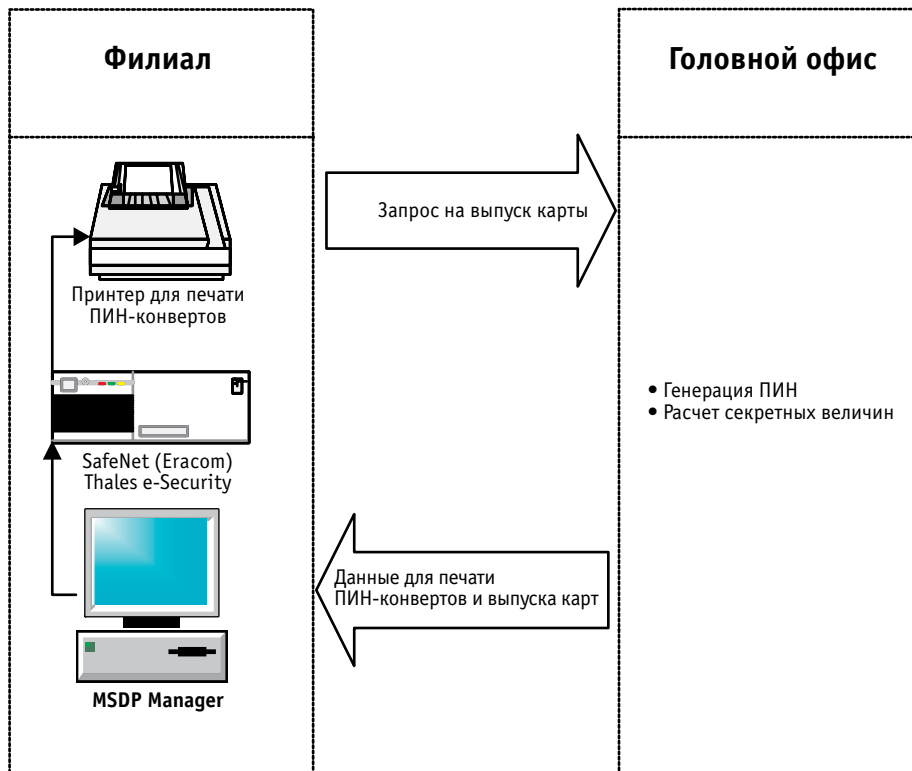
Филиал

Головной офис

Запрос на выпуск карты

Принтер для печати ПИН-конвертов

• Генерация ПИН
• Расчет секретных величин

SafeNet (Eracom) Thales e-Security

Данные для печати ПИН-конвертов и выпуска карт

MSDP Manager